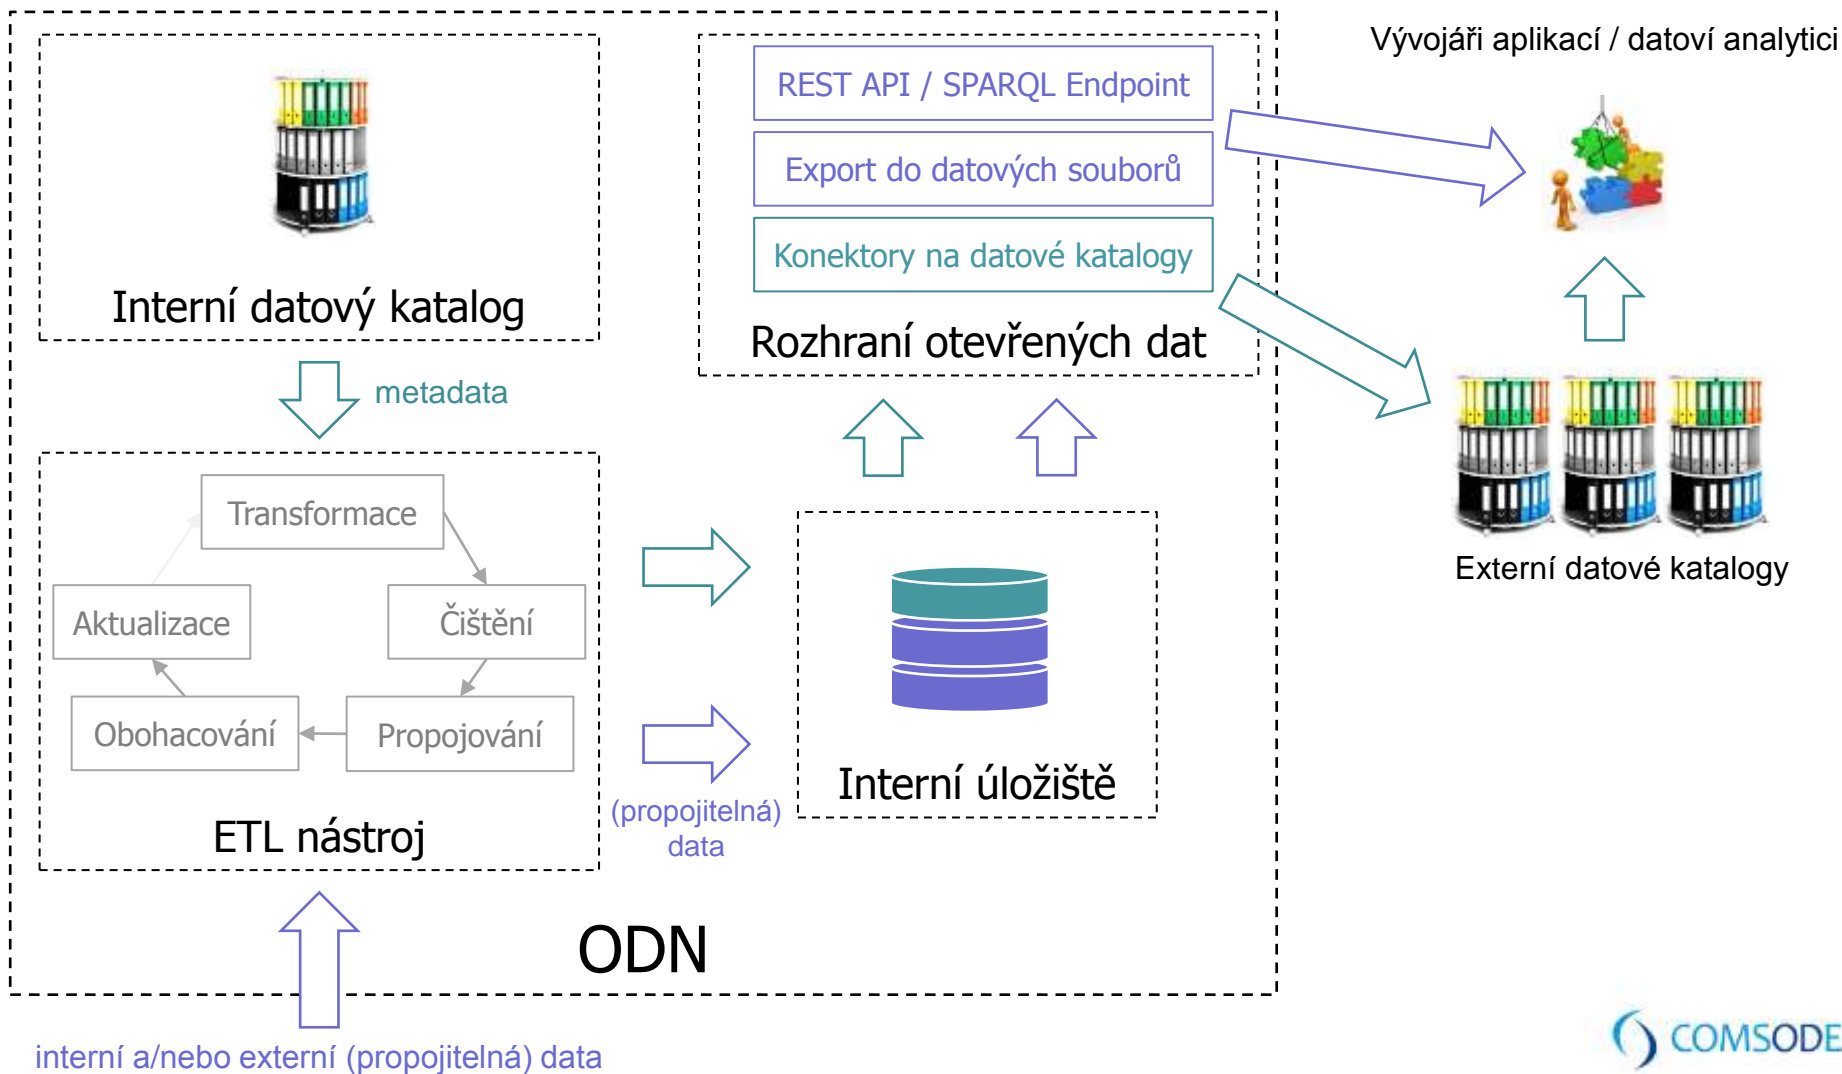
Interní datový katalog

REST API / SPARQL Endpoint

Export do datových souborů

Konektory na datové katalogy

Rozhraní otevřených dat

Vývojáři aplikací / datoví analytici

metadata

Transformace

Aktualizace

Čištění

Obohacování

Propojování

ETL nástroj

Interní úložiště

(propojitelná) data

Externí datové katalogy

ODN

interní a/nebo externí (propojitelná) data

COMSODE